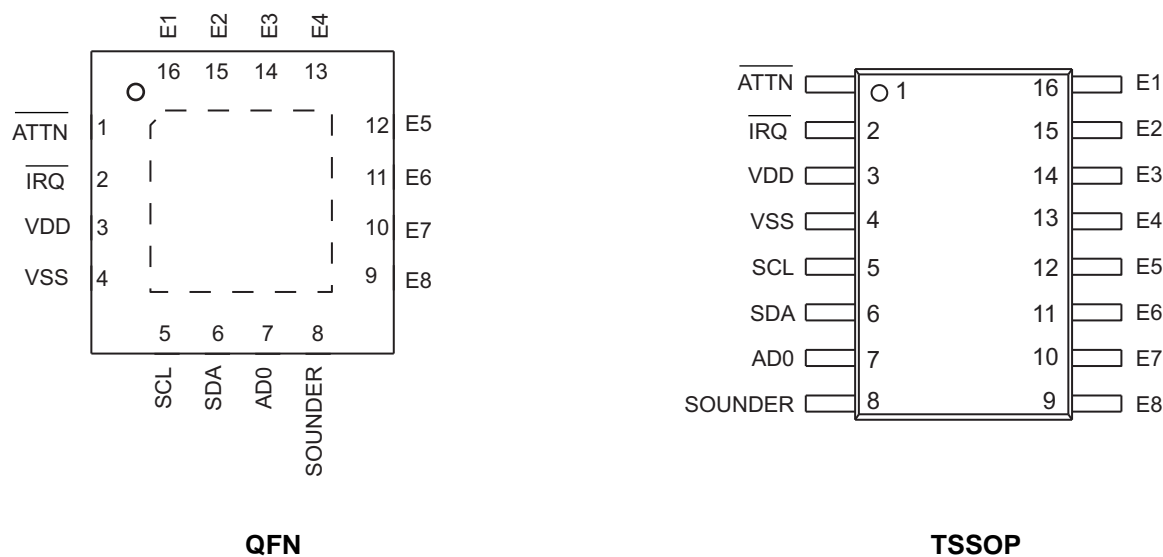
E1 E2 E3 E4
16 15 14 13

$\overline{ATTN}$ 1
$\overline{IRQ}$ 2
VDD 3
VSS 4

12 E5
11 E6
10 E7
9 E8

5 6 7 8
SCL SDA AD0 SOUNDER

QFN

$\overline{ATTN}$ 1 16 E1
$\overline{IRQ}$ 2 15 E2
VDD 3 14 E3
VSS 4 13 E4
SCL 5 12 E5
SDA 6 11 E6
AD0 7 10 E7
SOUNDER 8 9 E8

TSSOP